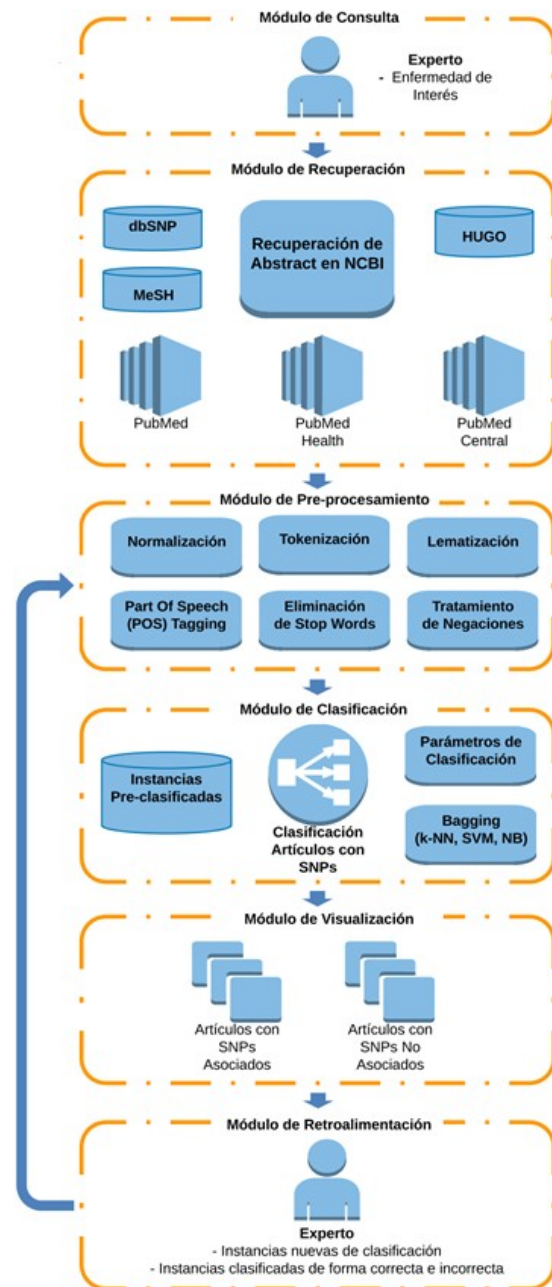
Módulo de Consulta

Experto
- Enfermedad de Interés

Módulo de Recuperación

dbSNP

MeSH

Recuperación de Abstract en NCBI

HUGO

PubMed

PubMed Health

PubMed Central

Módulo de Pre-procesamiento

Normalización

Tokenización

Lematización

Part Of Speech (POS) Tagging

Eliminación de Stop Words

Tratamiento de Negaciones

Módulo de Clasificación

Instancias Pre-clasificadas

Clasificación Artículos con SNPs

Parámetros de Clasificación

Bagging (k-NN, SVM, NB)

Módulo de Visualización

Artículos con SNPs Asociados

Artículos con SNPs No Asociados

Módulo de Retroalimentación

Experto
- Instancias nuevas de clasificación
- Instancias clasificadas de forma correcta e incorrecta